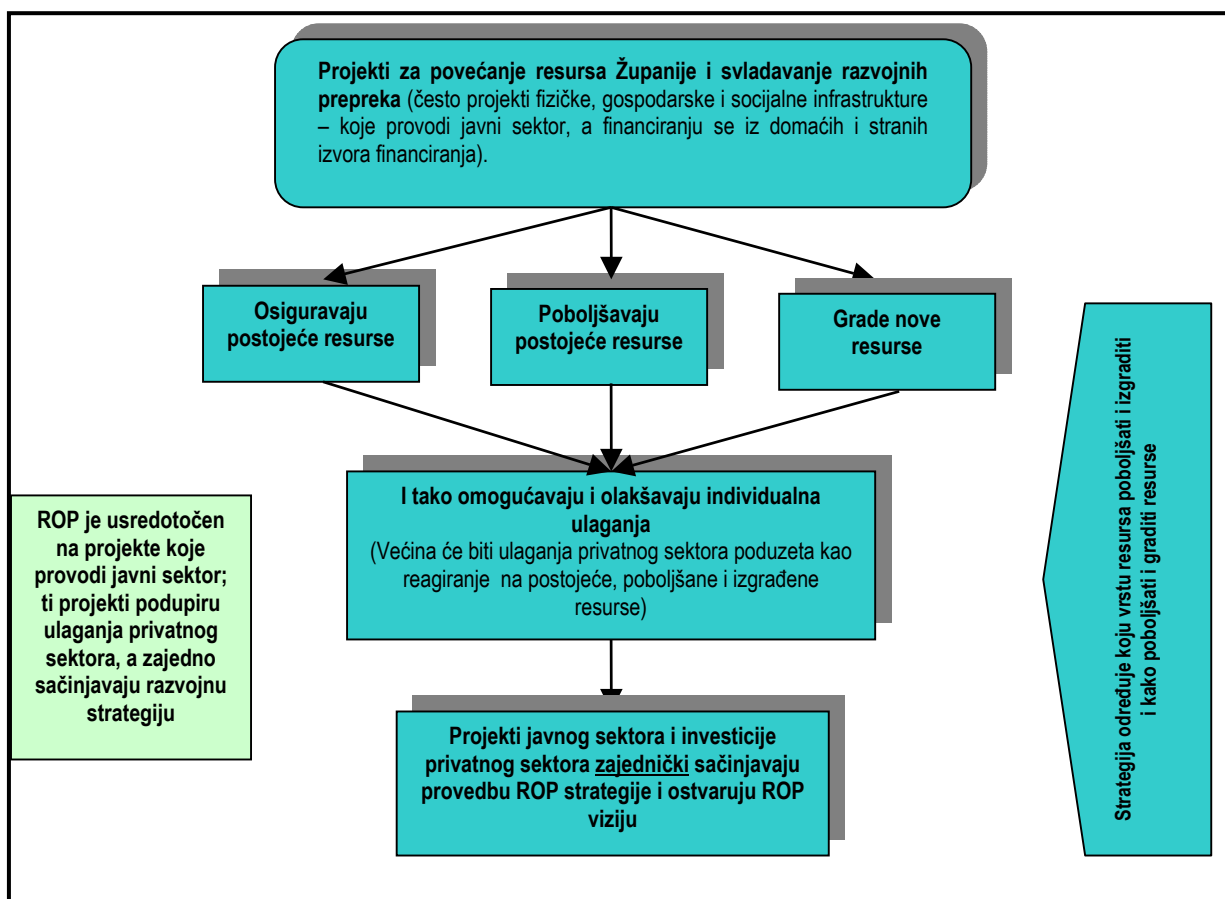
**Projekti za povećanje resursa Županije i svladavanje razvojnih prepreka** (često projekti fizičke, gospodarske i socijalne infrastrukture – koje provodi javni sektor, a financiranju se iz domaćih i stranih izvora financiranja).

**Osiguravaju postojeće resurse**

**Poboljšavaju postojeće resurse**

**Grade nove resurse**

**I tako omogućavaju i olakšavaju individualna ulaganja**
(Većina će biti ulaganja privatnog sektora poduzeta kao reagiranje na postojeće, poboljšane i izgrađene resurse)

**Projekti javnog sektora i investicije privatnog sektora zajednički sačinjavaju provedbu ROP strategije i ostvaruju ROP viziju**

**ROP je usredotočen na projekte koje provodi javni sektor; ti projekti podupiru ulaganja privatnog sektora, a zajedno sačinjavaju razvojnu strategiju**

**Strategija određuje koju vrstu resursa poboljšati i izgraditi i kako poboljšati i graditi resurse**